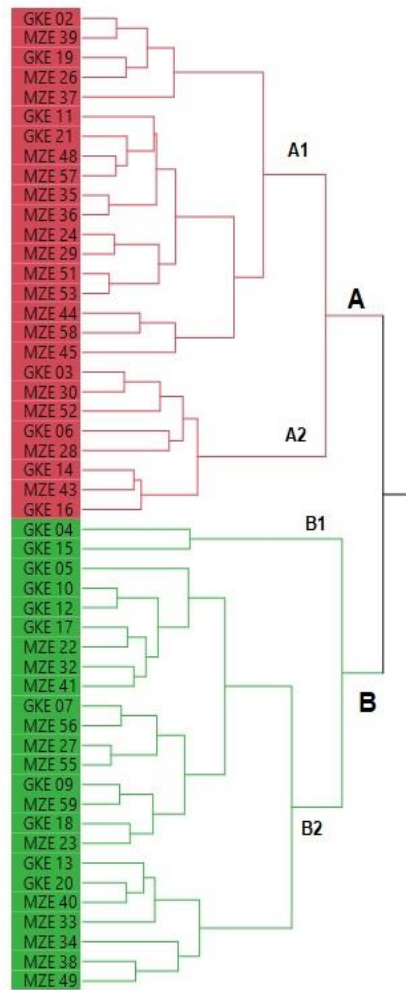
GKE 02
MZE 39
GKE 19
MZE 26
MZE 37
GKE 11
GKE 21
MZE 48
MZE 57
MZE 35
MZE 36
MZE 24
MZE 29
MZE 51
MZE 53
MZE 44
MZE 58
MZE 45
GKE 03
MZE 30
MZE 52
GKE 06
MZE 28
GKE 14
MZE 43
GKE 16
GKE 04
GKE 15
GKE 05
GKE 10
GKE 12
GKE 17
MZE 22
MZE 32
MZE 41
GKE 07
MZE 56
MZE 27
MZE 55
GKE 09
MZE 59
GKE 18
MZE 23
GKE 13
GKE 20
MZE 40
MZE 33
MZE 34
MZE 38
MZE 49

A1
A
A2
B1
B
B2